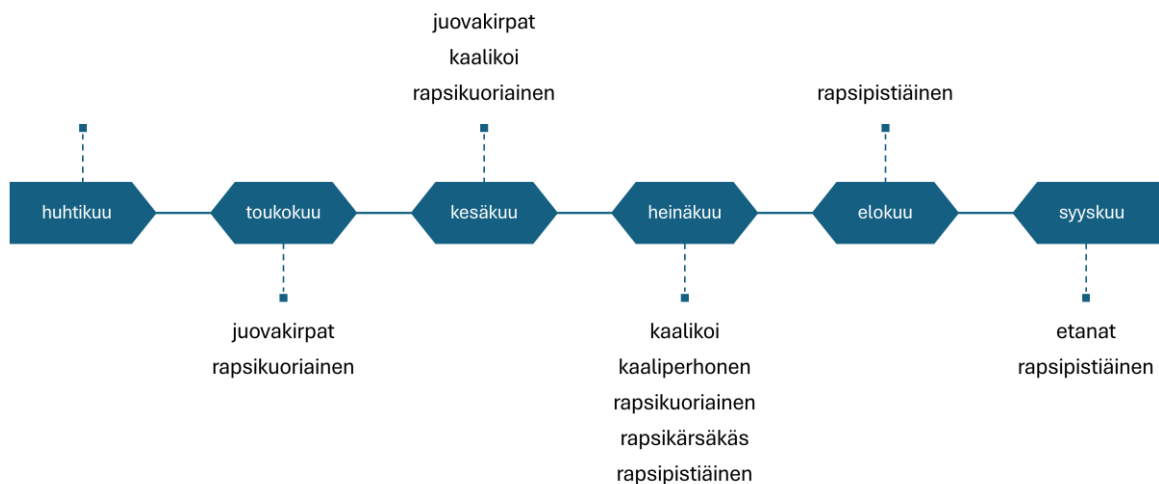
juovakirpat
kaalikoi
rapsikuoriainen

rapsipistiäinen

huhtikuu

toukokuu

kesäkuu

heinäkuu

elokuu

syyskuu

juovakirpat
rapsikuoriainen

kaalikoi
kaaliperhonen
rapsikuoriainen
rapsikärsäkäs
rapsipistiäinen

etanat
rapsipistiäinen